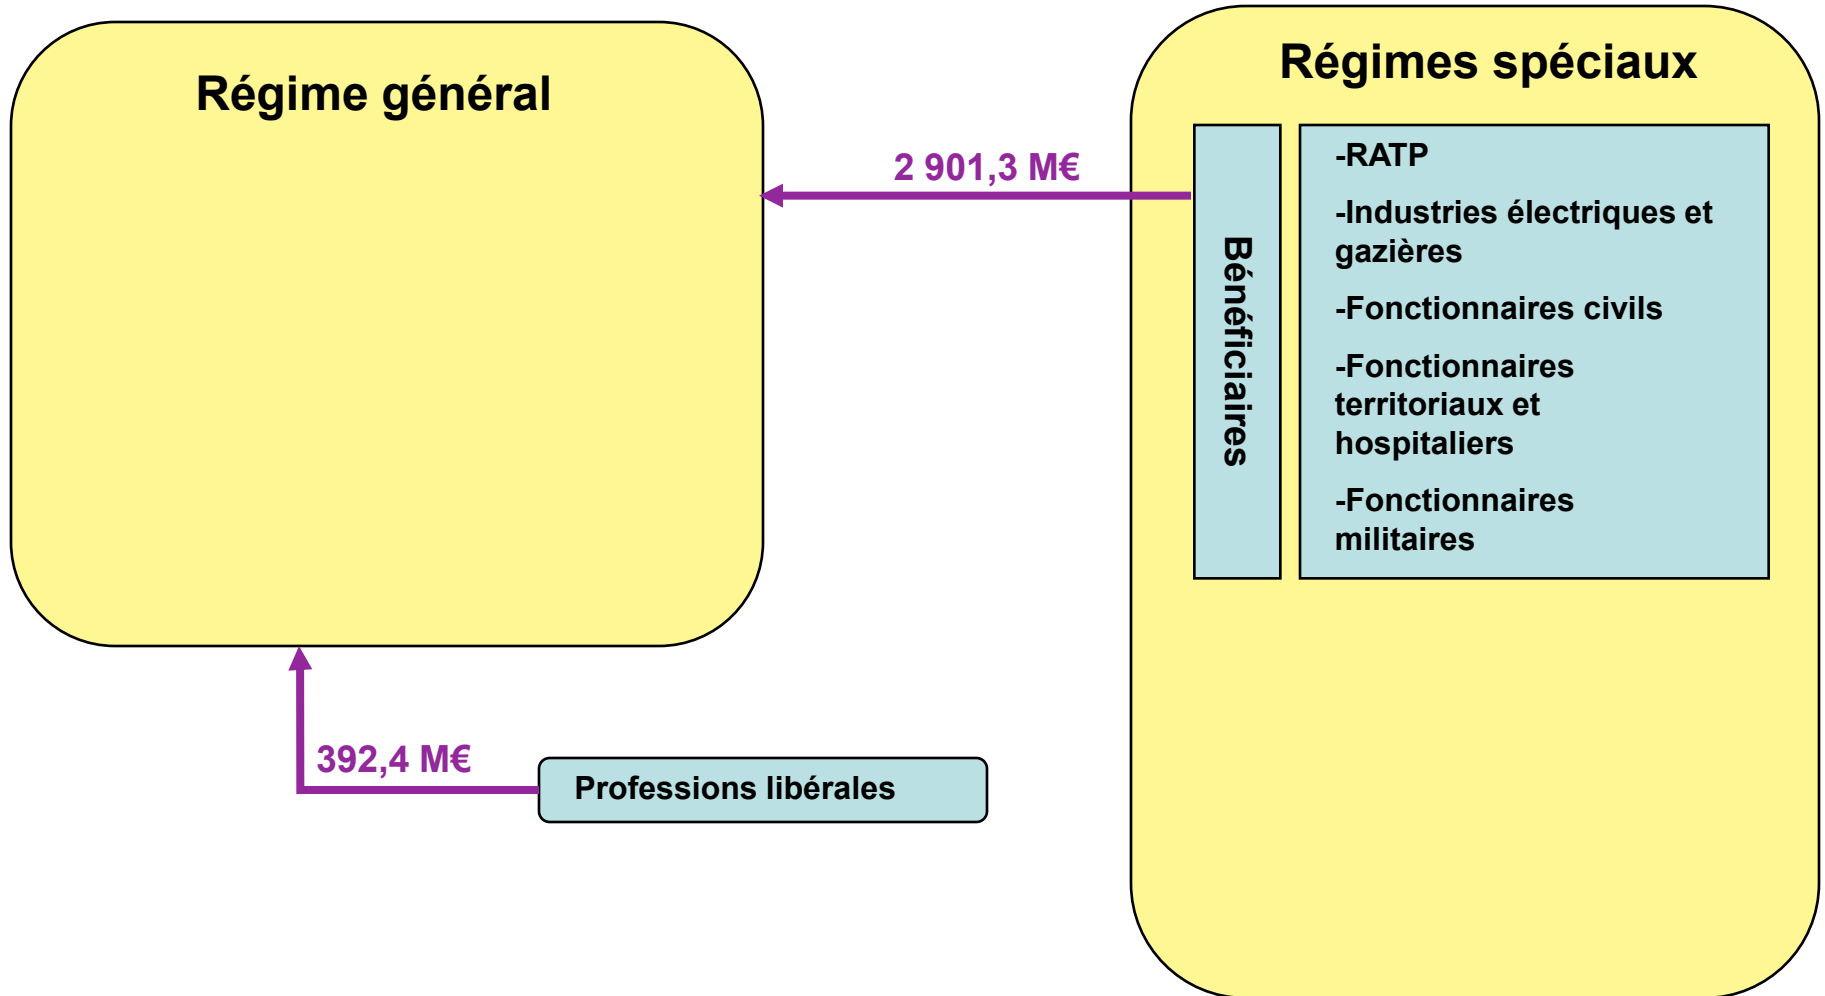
Régime général

Régimes spéciaux

2 901,3 M€

Bénéficiaires

-RATP

-Industries électriques et gazières

-Fonctionnaires civils

-Fonctionnaires territoriaux et hospitaliers

-Fonctionnaires militaires

392,4 M€

Professions libérales